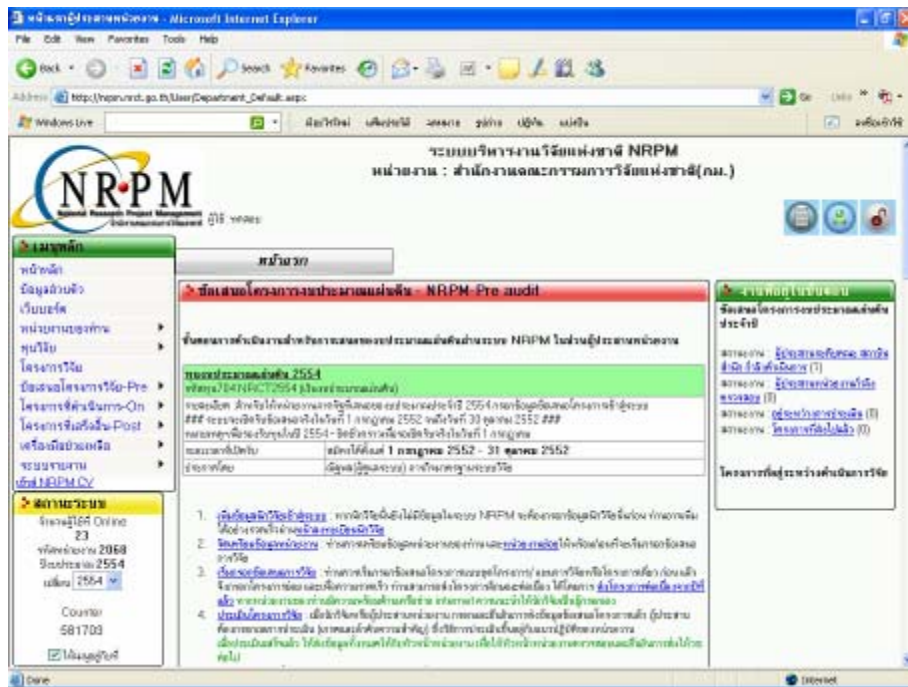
หน้าหลักผู้ประสานหน่วยงาน - Microsoft Internet Explorer

File Edit View Favorites Tools Help

Back Search Favorites

Address http://nrpm.nrct.go.th/User/Department_Default.aspx

Go Links

Windows Live

ระบบบริหารงานวิจัยแห่งชาติ NRPM
หน่วยงาน : สำนักงานคณะกรรมการวิจัยแห่งชาติ(วช.)

NRPM
National Research Project Management

ผู้ใช้ : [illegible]

เมนูหลัก
หน้าหลัก
ข้อมูลส่วนตัว
เว็บบอร์ด
หน่วยงานของท่าน
ทุนวิจัย
โครงการวิจัย
ข้อเสนอโครงการวิจัย-Pre
โครงการที่ดำเนินการ-On
โครงการที่เสร็จสิ้น-Post
เครื่องมือประเมิน
รายงาน
คู่มือ NRPM CV

สถานะระบบ
จำนวนผู้ใช้ที่ Online 23
ปีงบประมาณ 2068
ปีงบประมาณ 2554
เปลี่ยน 2554

Counter
581703

ไม่แสดงผู้ใช้

หน้าแรก

ข้อเสนอโครงการงบประมาณแผ่นดิน - NRPM-Pre audit

ขั้นตอนการดำเนินงานสำหรับการเสนอของบประมาณแผ่นดินผ่านระบบ NRPM ในส่วนผู้ประสานหน่วยงาน

รอบงบประมาณแผ่นดิน 2554
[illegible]

| ระยะเวลาเปิดรับ | สมัครได้ตั้งแต่ 1 กรกฎาคม 2552 - 31 ตุลาคม 2552 |
|---|---|
| ประกาศโดย | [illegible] |

1. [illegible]
2. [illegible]
3. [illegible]
4. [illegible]

งานที่อยู่ในขั้นตอน
ข้อเสนอโครงการของบประมาณแผ่นดิน ประจำปี
สถานะงาน : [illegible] (1)
สถานะงาน : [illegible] (0)
สถานะงาน : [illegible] (0)
สถานะงาน : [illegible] (0)

โครงการที่อยู่ระหว่างดำเนินการวิจัย

Done
Internet